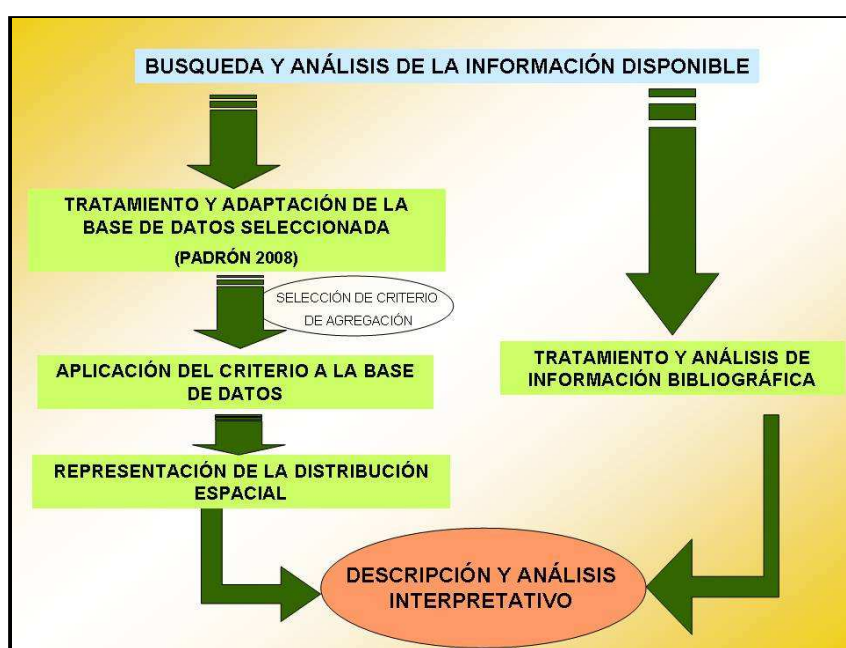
BUSQUEDA Y ANÁLISIS DE LA INFORMACIÓN DISPONIBLE

TRATAMIENTO Y ADAPTACIÓN DE LA BASE DE DATOS SELECCIONADA

(PADRÓN 2008)

SELECCIÓN DE CRITERIO DE AGREGACIÓN

APLICACIÓN DEL CRITERIO A LA BASE DE DATOS

REPRESENTACIÓN DE LA DISTRIBUCIÓN ESPACIAL

TRATAMIENTO Y ANÁLISIS DE INFORMACIÓN BIBLIOGRÁFICA

DESCRIPCIÓN Y ANÁLISIS INTERPRETATIVO